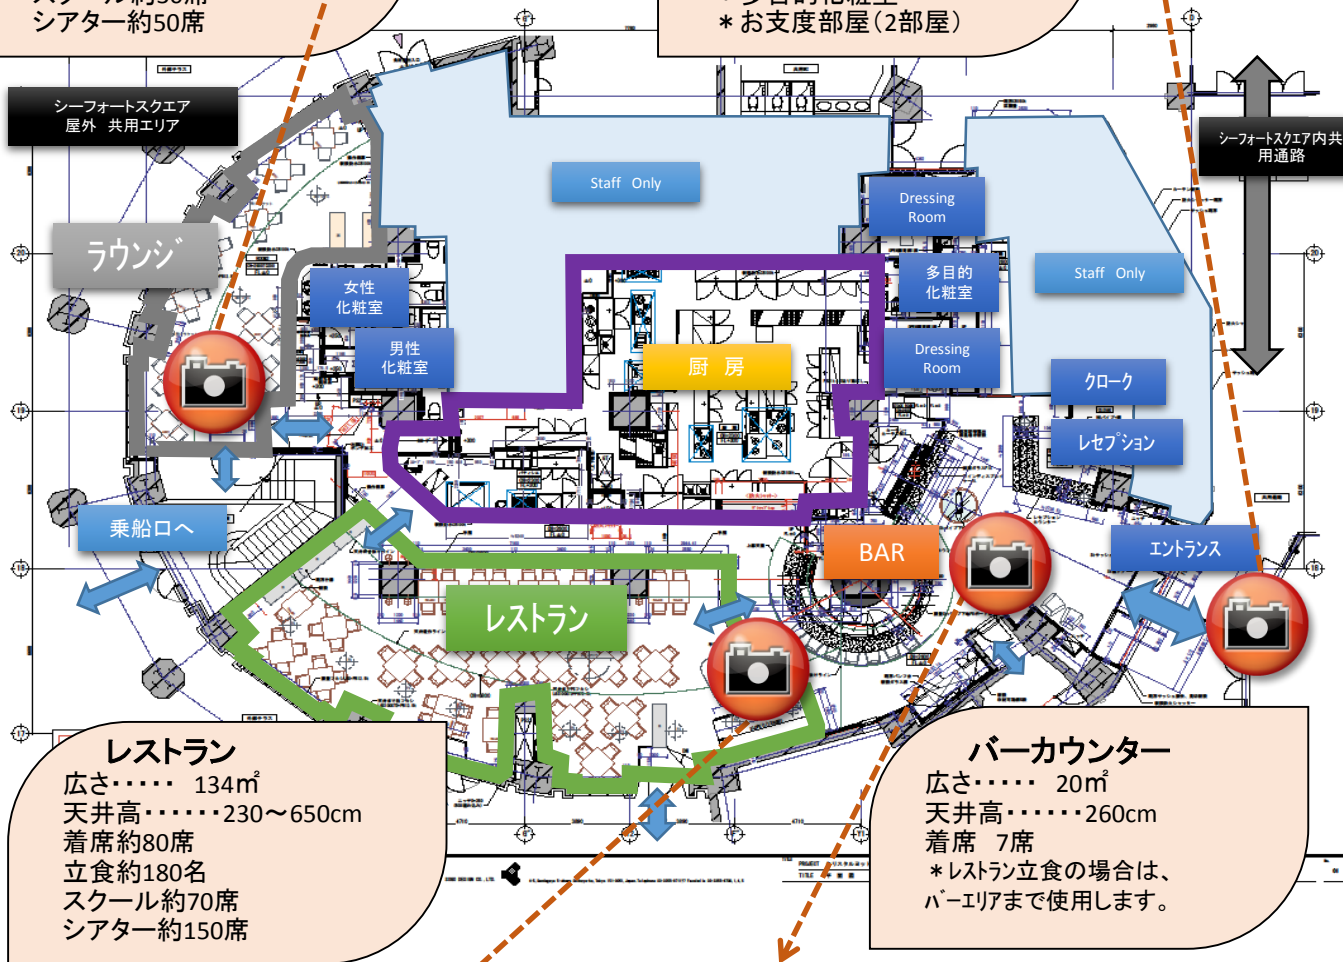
シアター約50席

＊お支度部屋（2部屋）

シーフォートスクエア
屋外 共用エリア

Staff Only

Dressing Room

シーフォートスクエア内共用通路

ラウンジ

女性
化粧室

男性
化粧室

多目的
化粧室

Staff Only

厨 房

Dressing Room

クローク

レセプション

乗船口へ

BAR

エントランス

レストラン

レストラン
広さ・・・・・ 134㎡
天井高・・・・・・230～650cm
着席約80席
立食約180名
スクール約70席
シアター約150席

バーカウンター
広さ・・・・・ 20㎡
天井高・・・・・・260cm
着席 7席
＊レストラン立食の場合は、
バーエリアまで使用します。